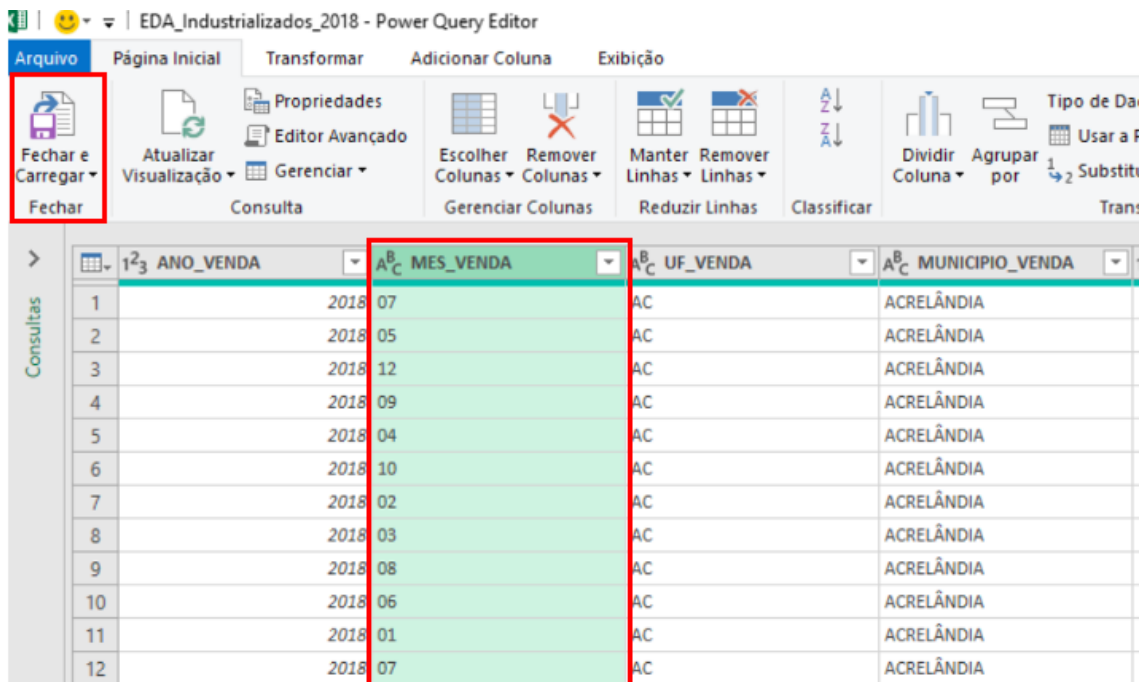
EDA_Industrializados_2018 - Power Query Editor

Arquivo | Página Inicial | Transformar | Adicionar Coluna | Exibição

Fechar e Carregar ▾
Fechar

Atualizar Visualização ▾
Propriedades
Editor Avançado
Gerenciar ▾
Consulta

Escolher Colunas ▾
Remover Colunas ▾
Gerenciar Colunas

Manter Linhas ▾
Remover Linhas ▾
Reduzir Linhas

Classificar

Dividir Coluna ▾
Agrupar por
Tipo de Dad
Usar a P
Substitu
Trans

Consultas

| | $1^2_3$ ANO_VENDA | $A^B_C$ MES_VENDA | $A^B_C$ UF_VENDA | $A^B_C$ MUNICIPIO_VENDA |
|---|---|---|---|---|
| 1 | 2018 | 07 | AC | ACRELÂNDIA |
| 2 | 2018 | 05 | AC | ACRELÂNDIA |
| 3 | 2018 | 12 | AC | ACRELÂNDIA |
| 4 | 2018 | 09 | AC | ACRELÂNDIA |
| 5 | 2018 | 04 | AC | ACRELÂNDIA |
| 6 | 2018 | 10 | AC | ACRELÂNDIA |
| 7 | 2018 | 02 | AC | ACRELÂNDIA |
| 8 | 2018 | 03 | AC | ACRELÂNDIA |
| 9 | 2018 | 08 | AC | ACRELÂNDIA |
| 10 | 2018 | 06 | AC | ACRELÂNDIA |
| 11 | 2018 | 01 | AC | ACRELÂNDIA |
| 12 | 2018 | 07 | AC | ACRELÂNDIA |